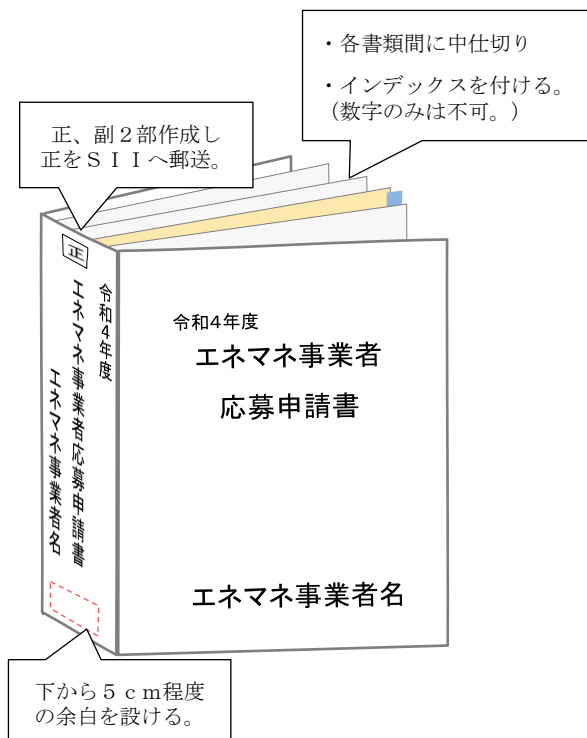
・各書類間に中仕切り

・インデックスを付ける。（数字のみは不可。）

正、副２部作成し正をＳＩＩへ郵送。

正

令和４年度
エネマネ事業者応募申請書
エネマネ事業者名

令和4年度
エネマネ事業者
応募申請書

エネマネ事業者名

下から５ｃｍ程度の余白を設ける。